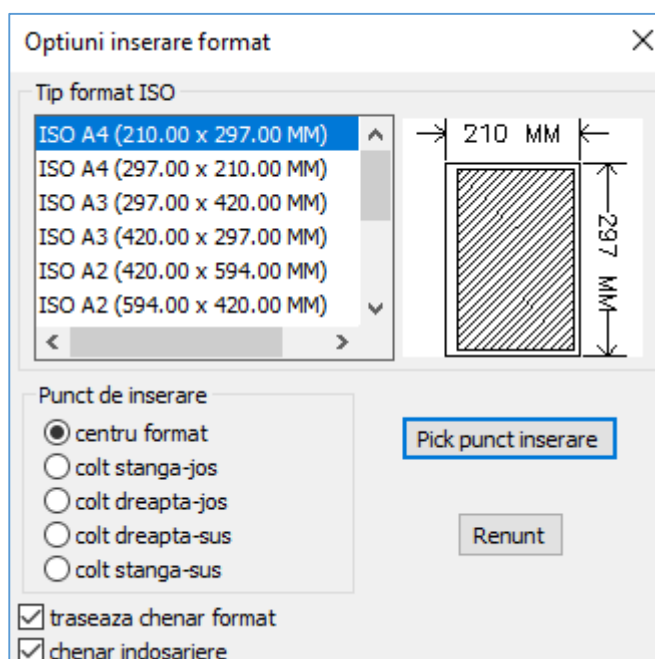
Optiuni inserare format

Tip format ISO

ISO A4 (210.00 x 297.00 MM)
ISO A4 (297.00 x 210.00 MM)
ISO A3 (297.00 x 420.00 MM)
ISO A3 (420.00 x 297.00 MM)
ISO A2 (420.00 x 594.00 MM)
ISO A2 (594.00 x 420.00 MM)

210 MM

297 MM

Punct de inserare

centru format
colt stanga-jos
colt dreapta-jos
colt dreapta-sus
colt stanga-sus

Pick punct inserare

Renunt

traseaza chenar format
chenar indosariere